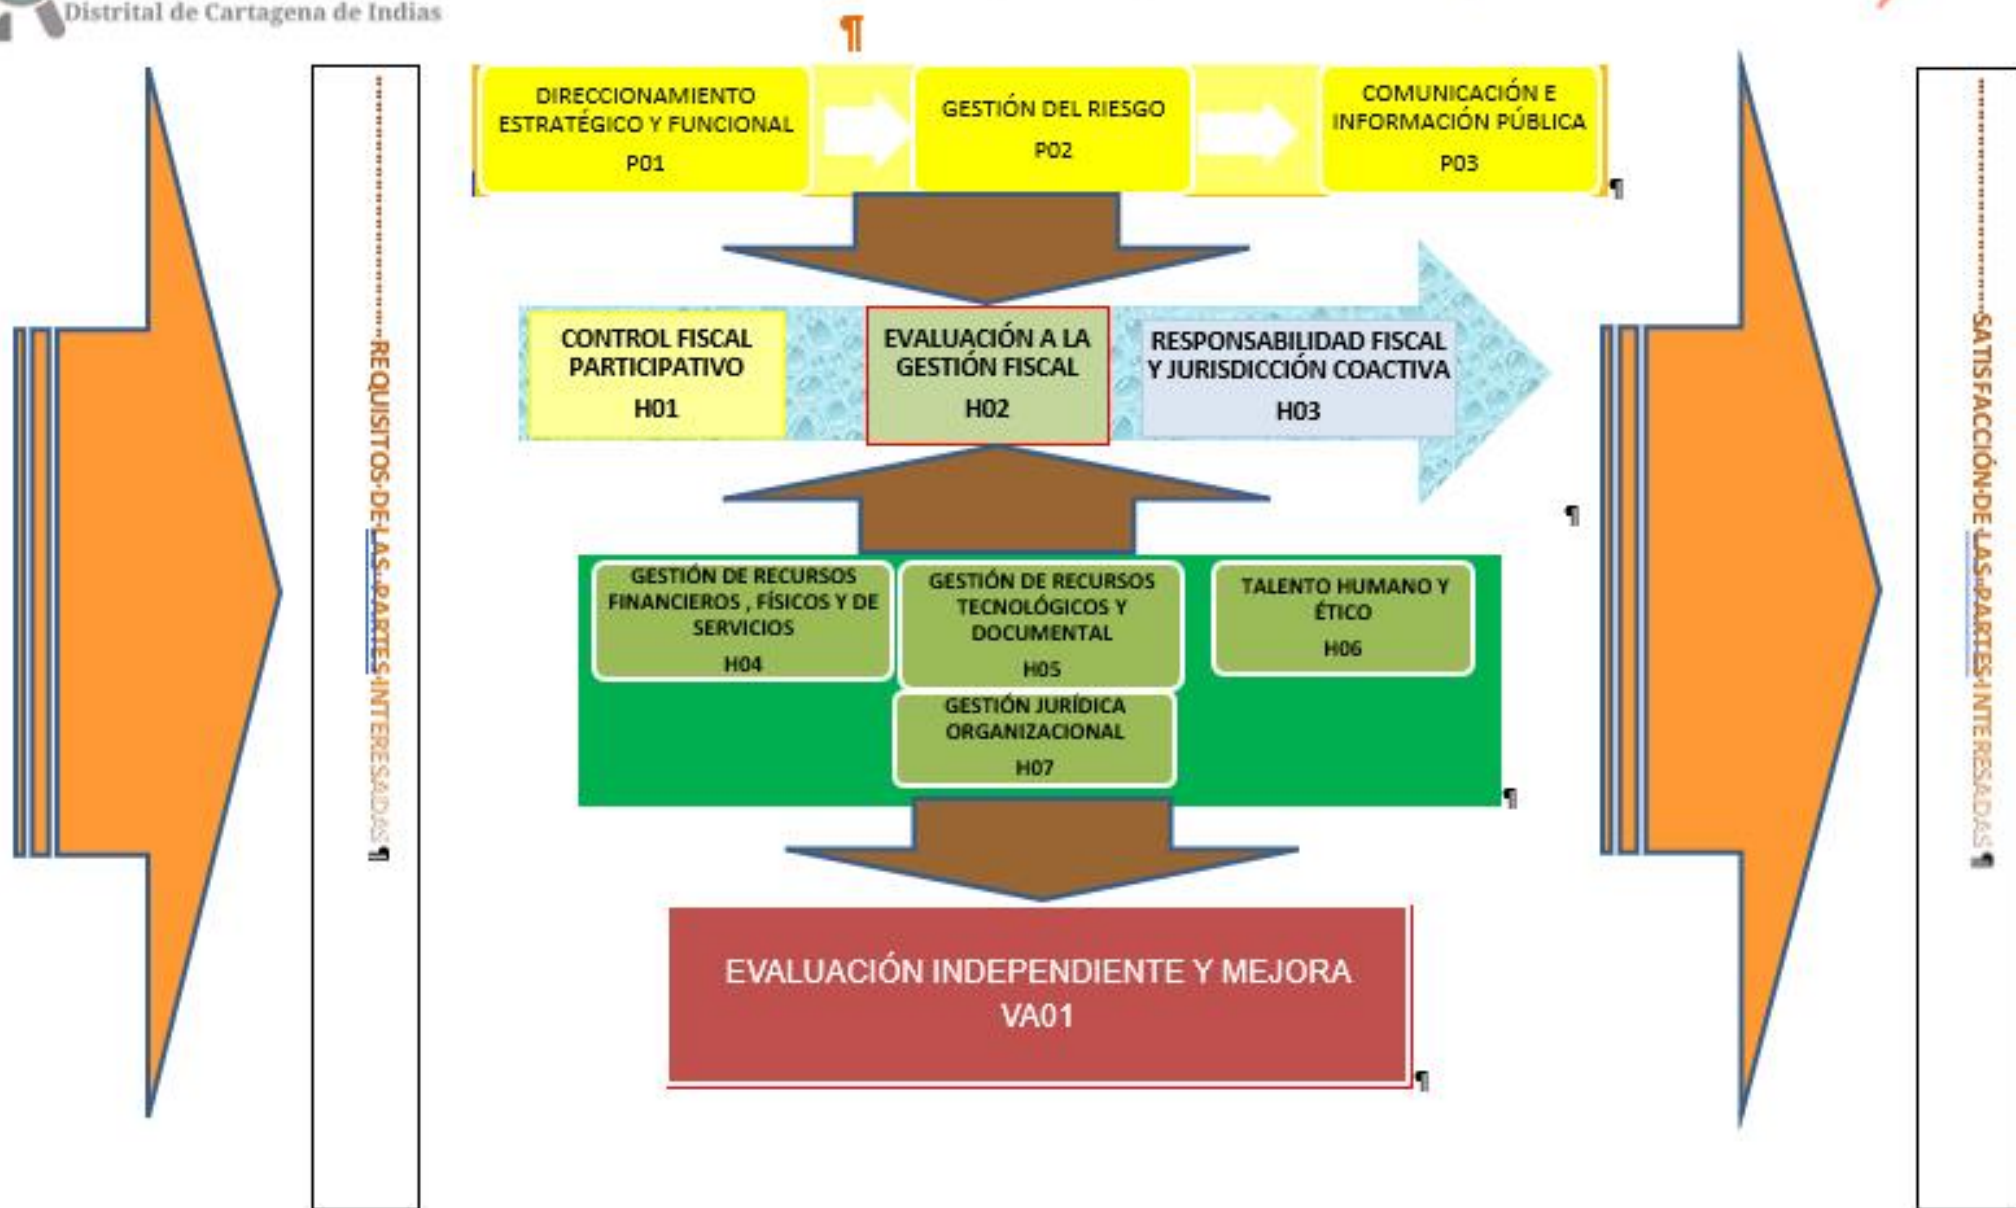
Distrital de Cartagena de Indias

¶

DIRECCIONAMIENTO ESTRATÉGICO Y FUNCIONAL
P01

GESTIÓN DEL RIESGO
P02

COMUNICACIÓN E INFORMACIÓN PÚBLICA
P03
¶

REQUISITOS·DE·LAS··PARTES·INTERESADAS¶

CONTROL FISCAL PARTICIPATIVO
H01

EVALUACIÓN A LA GESTIÓN FISCAL
H02

RESPONSABILIDAD FISCAL Y JURISDICCIÓN COACTIVA
H03

¶

GESTIÓN DE RECURSOS FINANCIEROS , FÍSICOS Y DE SERVICIOS
H04

GESTIÓN DE RECURSOS TECNOLÓGICOS Y DOCUMENTAL
H05

TALENTO HUMANO Y ÉTICO
H06

GESTIÓN JURÍDICA ORGANIZACIONAL
H07
¶

EVALUACIÓN INDEPENDIENTE Y MEJORA
VA01
¶

SATISFACCIÓN·DE·LAS··PARTES·INTERESADAS¶